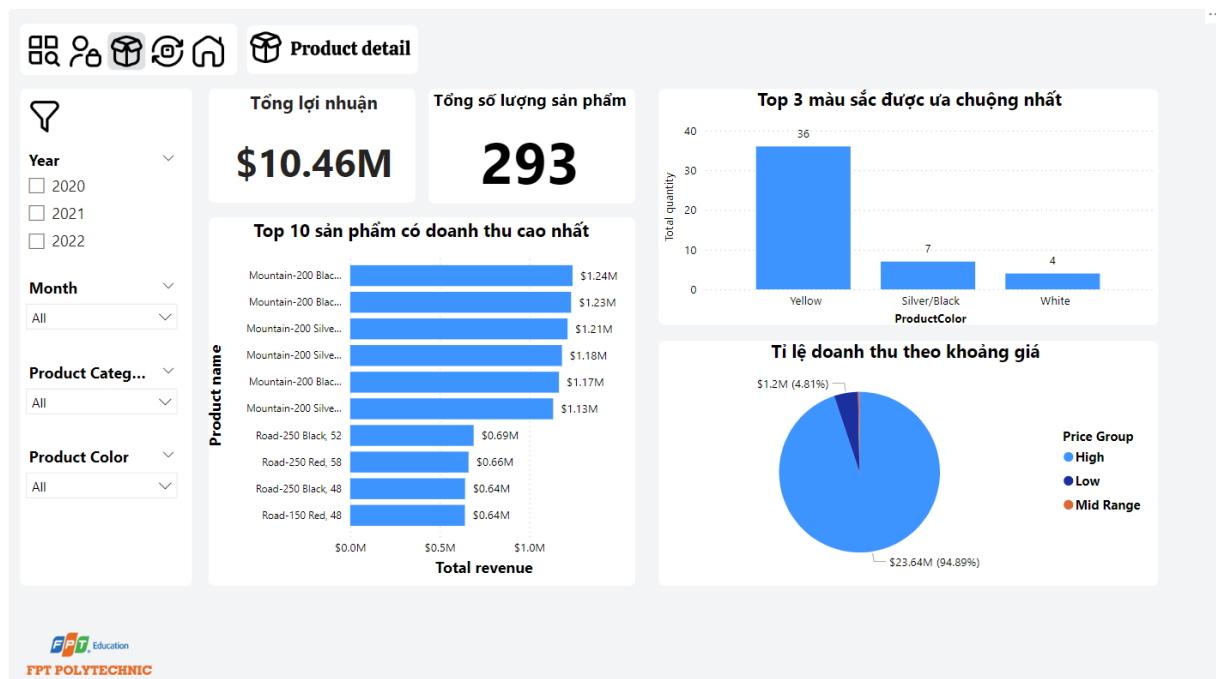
Product detail

Year
2020
2021
2022

Month
All

Product Categ...
All

Product Color
All

Tổng lợi nhuận
$10.46M

Tổng số lượng sản phẩm
293

Top 10 sản phẩm có doanh thu cao nhất

| Product name | Total revenue |
|---|---|
| Mountain-200 Blac... | $1.24M |
| Mountain-200 Blac... | $1.23M |
| Mountain-200 Silve... | $1.21M |
| Mountain-200 Silve... | $1.18M |
| Mountain-200 Blac... | $1.17M |
| Mountain-200 Silve... | $1.13M |
| Road-250 Black, 52 | $0.69M |
| Road-250 Red, 58 | $0.66M |
| Road-250 Black, 48 | $0.64M |
| Road-150 Red, 48 | $0.64M |

$0.0M $0.5M $1.0M
Total revenue

Top 3 màu sắc được ưa chuộng nhất

Total quantity
40 30 20 10 0

| ProductColor | Total quantity |
|---|---|
| Yellow | 36 |
| Silver/Black | 7 |
| White | 4 |

Tỉ lệ doanh thu theo khoảng giá

$1.2M (4.81%)
$23.64M (94.89%)

Price Group
High
Low
Mid Range

FPT Education
FPT POLYTECHNIC